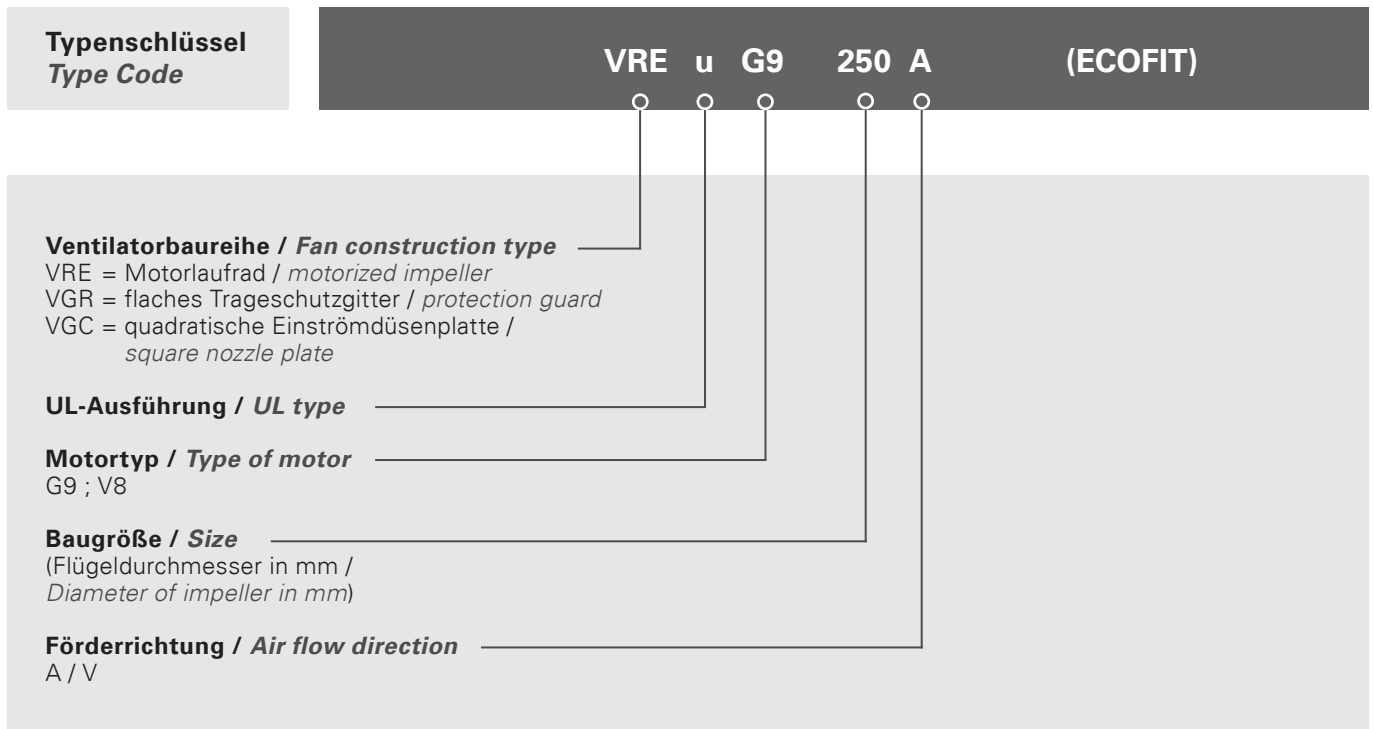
**Typenschlüssel**
*Type Code*

VRE u G9 250 A (ECOFIT)

**Ventilatorbaureihe / *Fan construction type***
VRE = Motorlaufrad / *motorized impeller*
VGR = flaches Trageschutzgitter / *protection guard*
VGC = quadratische Einströmdüsenplatte / *square nozzle plate*

**UL-Ausführung / *UL type***

**Motortyp / *Type of motor***
G9 ; V8

**Baugröße / *Size***
(Flügeldurchmesser in mm / *Diameter of impeller in mm*)

**Förderrichtung / *Air flow direction***
A / V